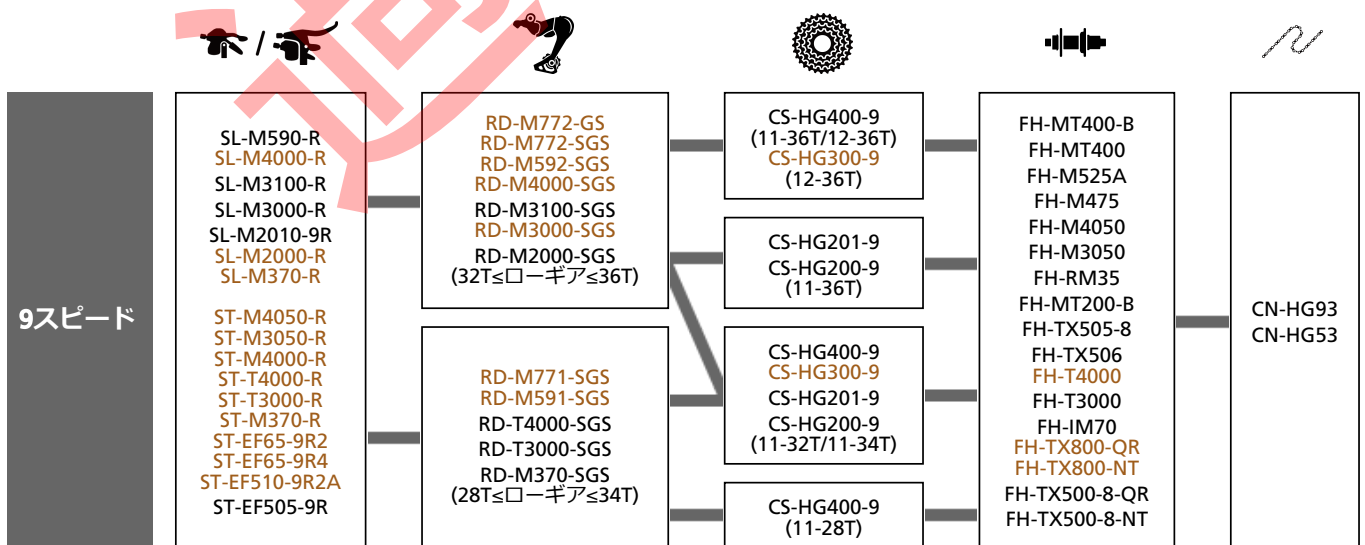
9スピード

SL-M590-R
SL-M4000-R
SL-M3100-R
SL-M3000-R
SL-M2010-9R
SL-M2000-R
SL-M370-R

ST-M4050-R
ST-M3050-R
ST-M4000-R
ST-T4000-R
ST-T3000-R
ST-M370-R
ST-EF65-9R2
ST-EF65-9R4
ST-EF510-9R2A
ST-EF505-9R

RD-M772-GS
RD-M772-SGS
RD-M592-SGS
RD-M4000-SGS
RD-M3100-SGS
RD-M3000-SGS
RD-M2000-SGS
(32T≤ローギア≤36T)

RD-M771-SGS
RD-M591-SGS
RD-T4000-SGS
RD-T3000-SGS
RD-M370-SGS
(28T≤ローギア≤34T)

CS-HG400-9
(11-36T/12-36T)
CS-HG300-9
(12-36T)

CS-HG201-9
CS-HG200-9
(11-36T)

CS-HG400-9
CS-HG300-9
CS-HG201-9
CS-HG200-9
(11-32T/11-34T)

CS-HG400-9
(11-28T)

FH-MT400-B
FH-MT400
FH-M525A
FH-M475
FH-M4050
FH-M3050
FH-RM35
FH-MT200-B
FH-TX505-8
FH-TX506
FH-T4000
FH-T3000
FH-IM70
FH-TX800-QR
FH-TX800-NT
FH-TX500-8-QR
FH-TX500-8-NT

CN-HG93
CN-HG53